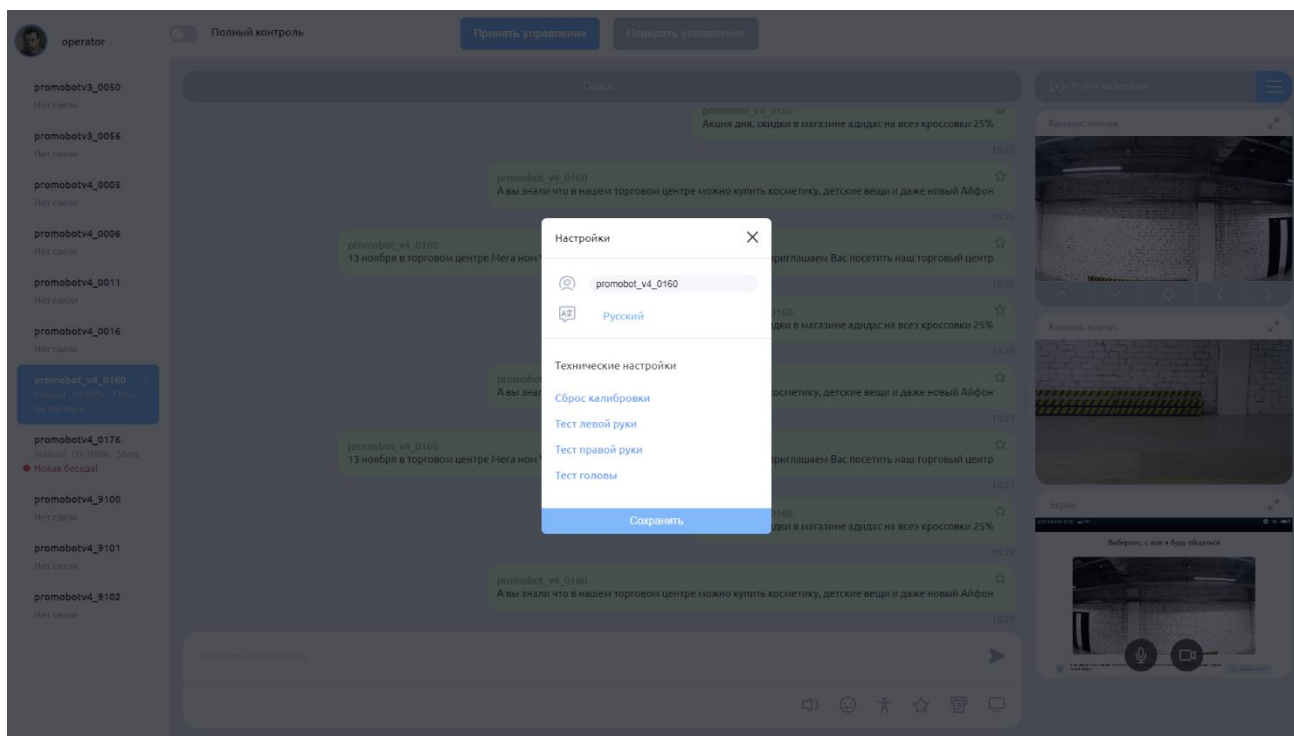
operator

Полный контроль

Принять управление

Передать управление

promobotv3_0050
Нет связи

promobotv3_0056
Нет связи

promobotv4_0005
Нет связи

promobotv4_0006
Нет связи

promobotv4_0011
Нет связи

promobotv4_0016
Нет связи

promobot_v4_0160
Manual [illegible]
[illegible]

promobotv4_0176
Manual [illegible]
Новая беседа!

promobotv4_9100
Нет связи

promobotv4_9101
Нет связи

promobotv4_9102
Нет связи

Поиск

promobot_v4_0160
Акция дня, скидки в магазине адидас на всез кроссовки 25%
10:25

promobot_v4_0160
А вы знали что в нашем торговом центре можно купить косметику, детские вещи и даже новый Айфон
10:25

promobot_v4_0160
13 ноября в торговом центре Мега ном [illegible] приглашаем Вас посетить наш торговый центр
10:26

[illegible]0160
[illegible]дки в магазине адидас на всез кроссовки 25%
10:33

promobo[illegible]
А вы знал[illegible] косметику, детские вещи и даже новый Айфон
10:37

promobot_v4_0160
13 ноября в торговом центре Мега ном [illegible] приглашаем Вас посетить наш торговый центр
10:37

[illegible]0160
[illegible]дки в магазине адидас на всез кроссовки 25%
10:38

promobot_v4_0160
А вы знали что в нашем торговом центре можно купить косметику, детские вещи и даже новый Айфон
10:39

Напишите сообщение

Настройки

promobot_v4_0160

Русский

Технические настройки

Сброс калибровки

Тест левой руки

Тест правой руки

Тест головы

Сохранить

Робот на зарядке

Камера: голова

Камера: корпус

Экран

Выберите, с кем я буду общаться